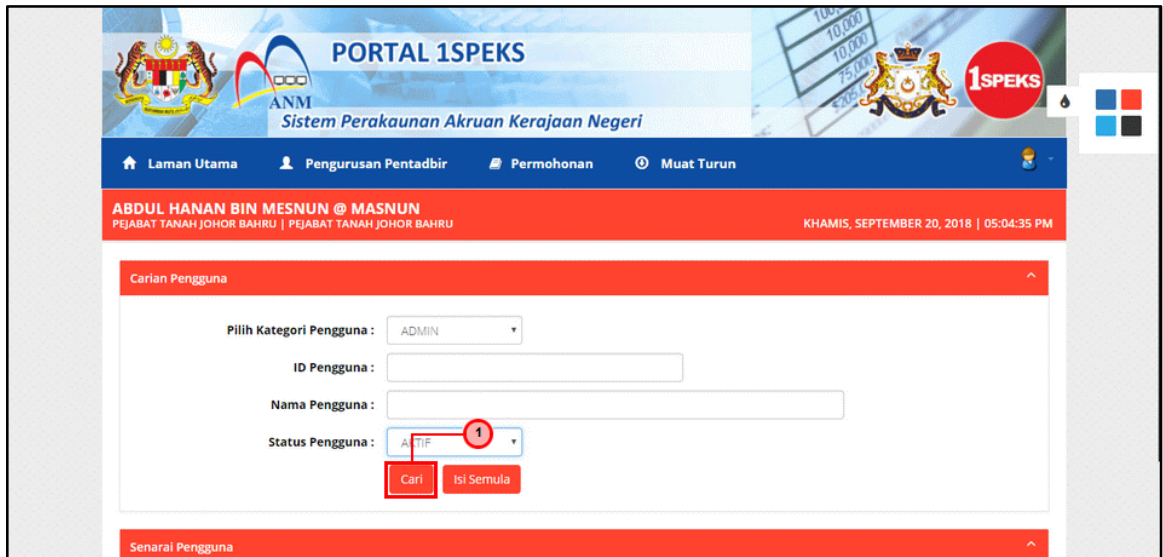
PORTAL 1SPEKS

ANM

Sistem Perakaunan Akruan Kerajaan Negeri

1SPEKS

Laman Utama Pengurusan Pentadbir Permohonan Muat Turun

ABDUL HANAN BIN MESNUN @ MASNUN
PEJABAT TANAH JOHOR BAHRU | PEJABAT TANAH JOHOR BAHRU

KHAMIS, SEPTEMBER 20, 2018 | 05:04:35 PM

Carian Pengguna

Pilih Kategori Pengguna : ADMIN

ID Pengguna :

Nama Pengguna :

Status Pengguna : AKTIF

1

Cari Isi Semula

Senarai Pengguna